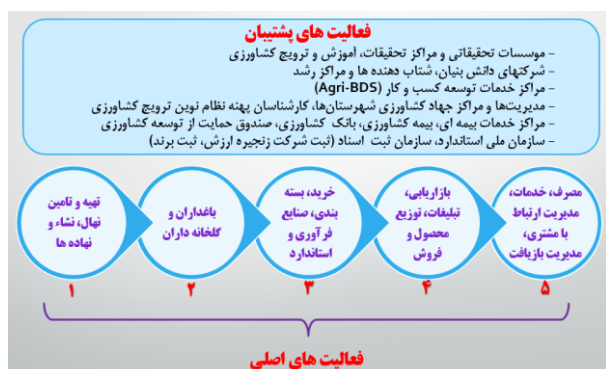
فعالیت های پشتیبان

- موسسات تحقیقاتی و مراکز تحقیقات، آموزش و ترویج کشاورزی
- شرکتهای دانش بنیان، شتاب دهنده ها و مراکز رشد
- مراکز خدمات توسعه کسب و کار (Agri-BDS)
- مدیریتها و مراکز جهاد کشاورزی شهرستانها، کارشناسان پهنه نظام نوین ترویج کشاورزی
- مراکز خدمات بیمه ای، بیمه کشاورزی، بانک کشاورزی، صندوق حمایت از توسعه کشاورزی
- سازمان ملی استاندارد، سازمان ثبت اسناد (ثبت شرکت زنجیره ارزش، ثبت برند)

تهیه و تامین نهال، نشاء و نهاده ها

باغداران و گلخانه داران

خرید، بسته بندی، صنایع فرآوری و استاندارد

بازاریابی، تبلیغات، توزیع محصول و فروش

مصرف، خدمات، مدیریت ارتباط با مشتری، مدیریت بازیافت

۱

۲

۳

۴

۵

فعالیت های اصلی